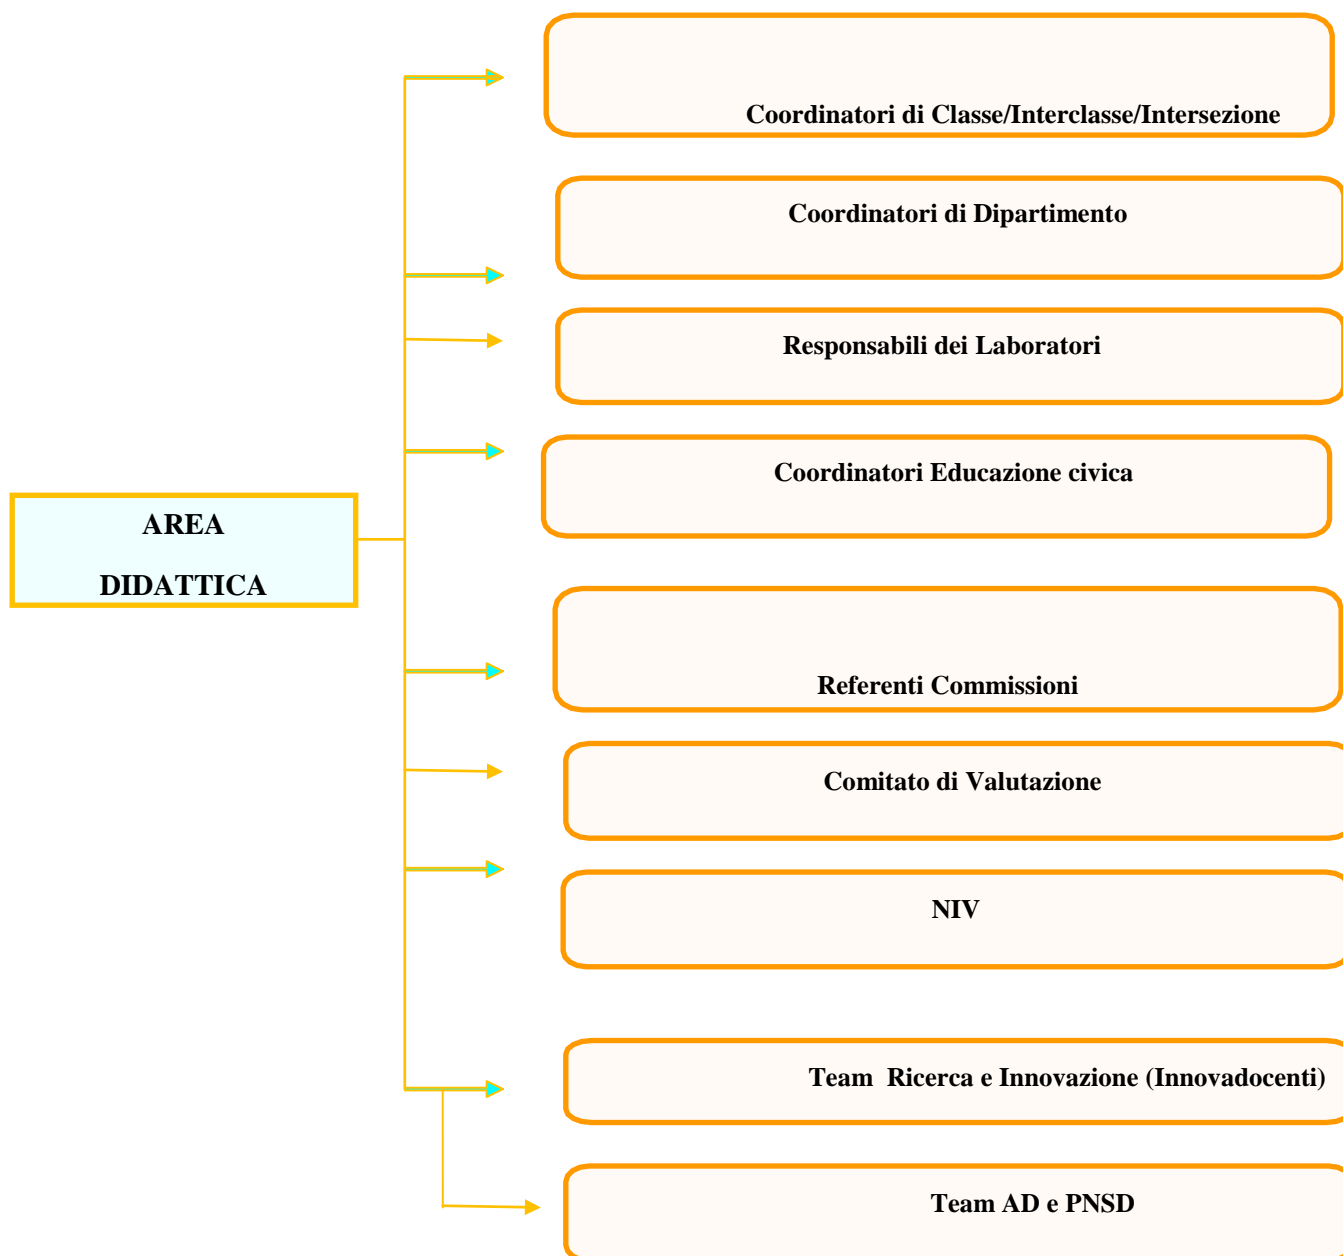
AREA

DIDATTICA

Coordinatori di Classe/Interclasse/Intersezione

Coordinatori di Dipartimento

Responsabili dei Laboratori

Coordinatori Educazione civica

Referenti Commissioni

Comitato di Valutazione

NIV

Team Ricerca e Innovazione (Innovadocenti)

Team AD e PNSD